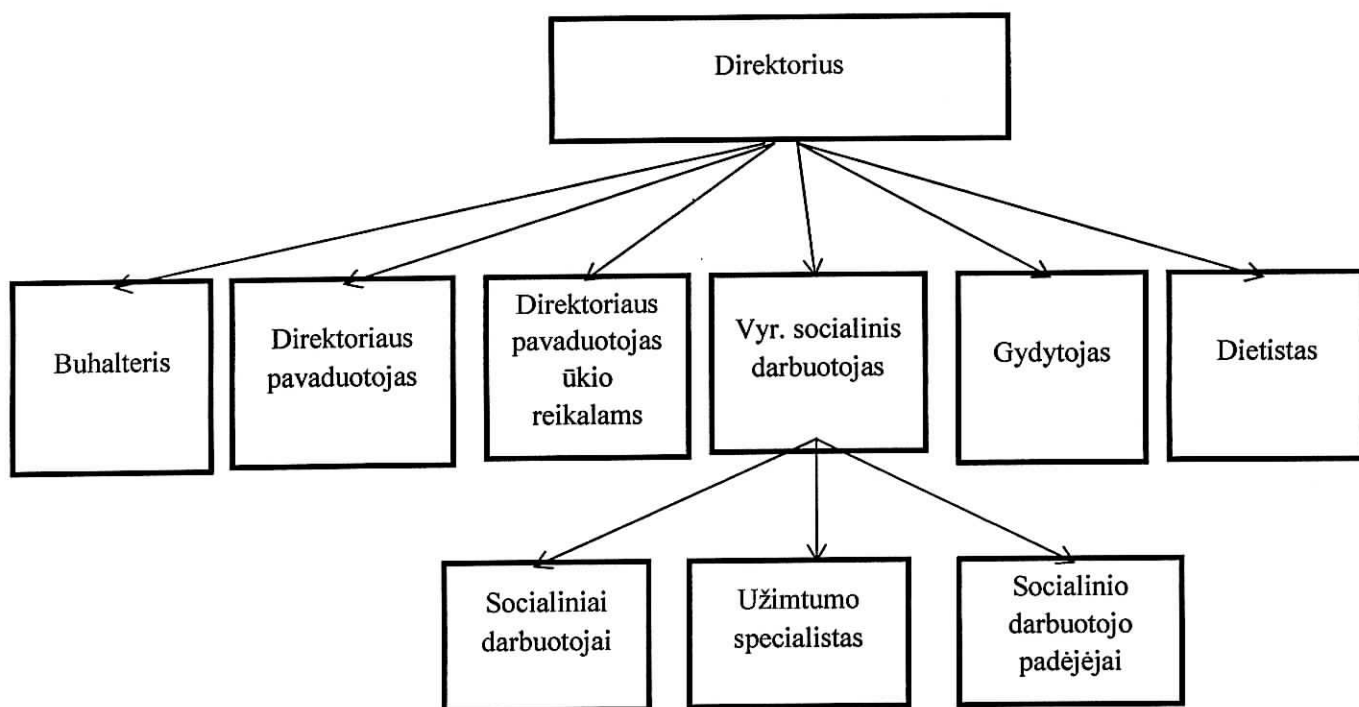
Direktorius

Buhalteris

Direktoriaus pavaduotojas

Direktoriaus pavaduotojas ūkio reikalams

Vyr. socialinis darbuotojas

Gydytojas

Dietistas

Socialiniai darbuotojai

Užimtumo specialistas

Socialinio darbuotojo padėjėjai